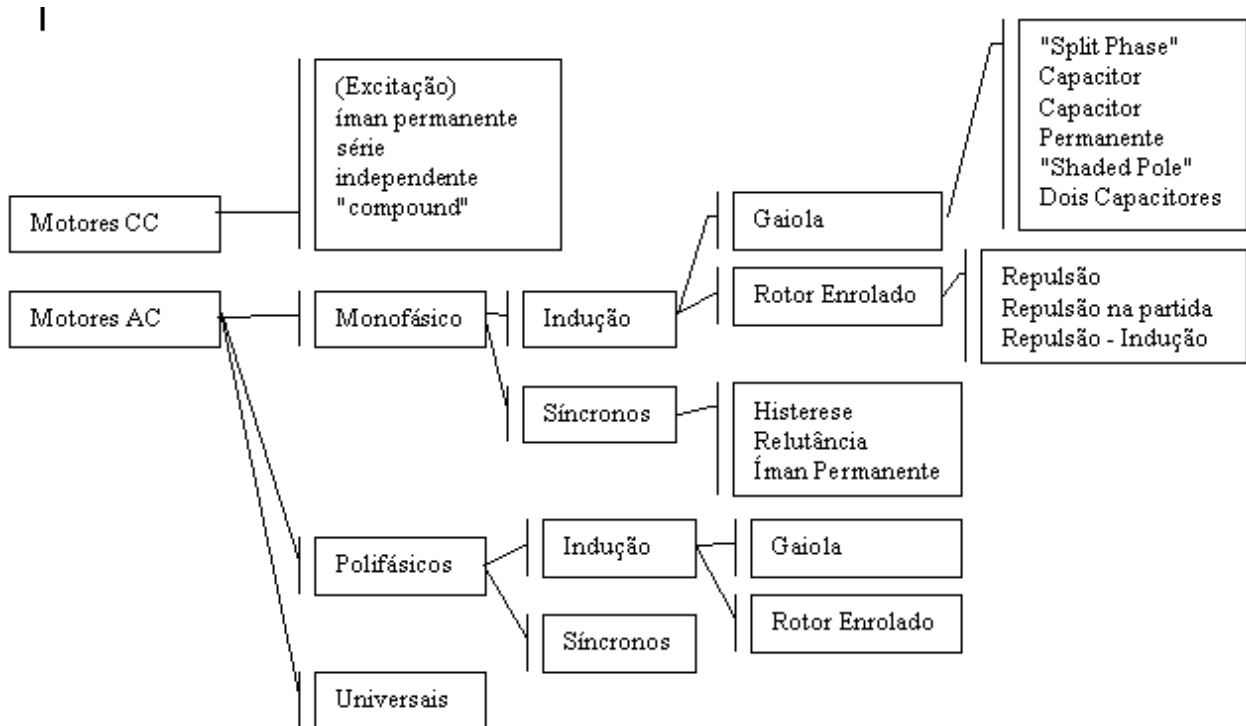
I

Motores CC

(Excitação)
íman permanente
série
independente
"compound"

Motores AC

Monofásico

Indução

Gaiola

"Split Phase"
Capacitor
Capacitor
Permanente
"Shaded Pole"
Dois Capacitores

Rotor Enrolado

Repulsão
Repulsão na partida
Repulsão - Indução

Síncronos

Histerese
Relutância
Íman Permanente

Polifásicos

Indução

Gaiola

Rotor Enrolado

Síncronos

Universais